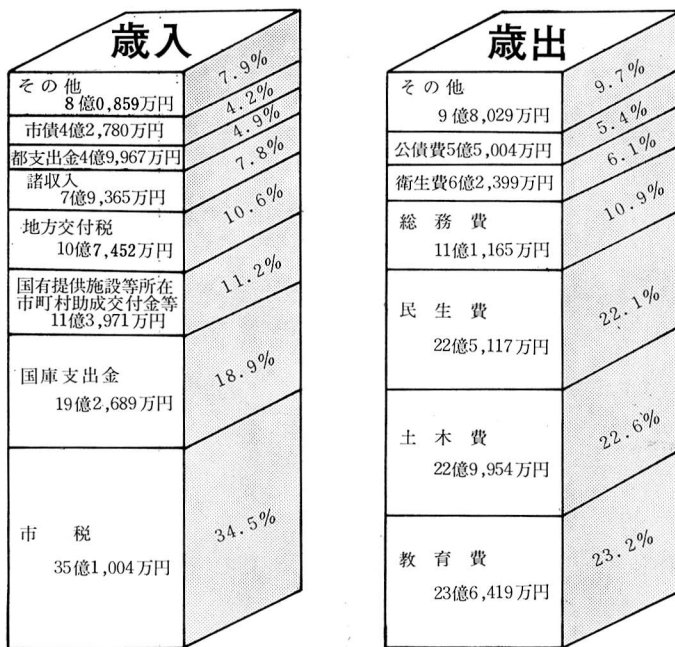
歳入

その他
8億0,859万円
7.9%

市債4億2,780万円
4.2%

都支出金4億9,967万円
4.9%

諸収入
7億9,365万円
7.8%

地方交付税
10億7,452万円
10.6%

国有提供施設等所在市町村助成交付金等
11億3,971万円
11.2%

国庫支出金
19億2,689万円
18.9%

市税
35億1,004万円
34.5%

歳出

その他
9億8,029万円
9.7%

公債費5億5,004万円
5.4%

衛生費6億2,399万円
6.1%

総務費
11億1,165万円
10.9%

民生費
22億5,117万円
22.1%

土木費
22億9,954万円
22.6%

教育費
23億6,419万円
23.2%